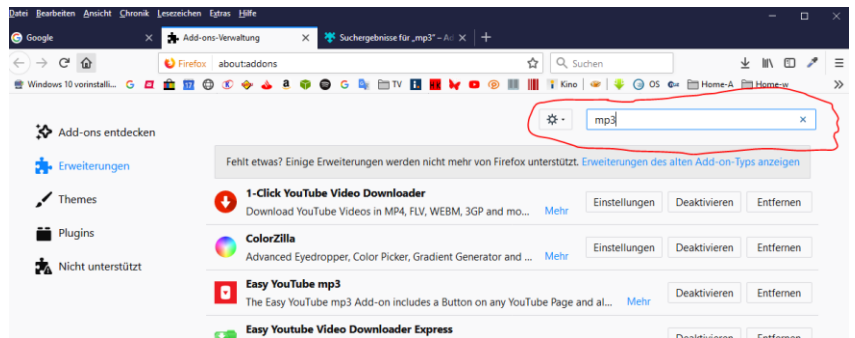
Datei Bearbeiten Ansicht Chronik Lesezeichen Extras Hilfe

Google ×
Add-ons-Verwaltung ×
Suchergebnisse für „mp3" – Ad ×
+

Firefox about:addons
Suchen

Windows 10 vorinstalli... TV Kino OS Home-A Home-w

Add-ons entdecken
Erweiterungen
Themes
Plugins
Nicht unterstützt

mp3 ×

Fehlt etwas? Einige Erweiterungen werden nicht mehr von Firefox unterstützt. Erweiterungen des alten Add-on-Typs anzeigen

1-Click YouTube Video Downloader
Download YouTube Videos in MP4, FLV, WEBM, 3GP and mo... Mehr
Einstellungen Deaktivieren Entfernen

ColorZilla
Advanced Eyedropper, Color Picker, Gradient Generator and ... Mehr
Einstellungen Deaktivieren Entfernen

Easy YouTube mp3
The Easy YouTube mp3 Add-on includes a Button on any YouTube Page and al... Mehr
Deaktivieren Entfernen

Easy Youtube Video Downloader Express
Deaktivieren